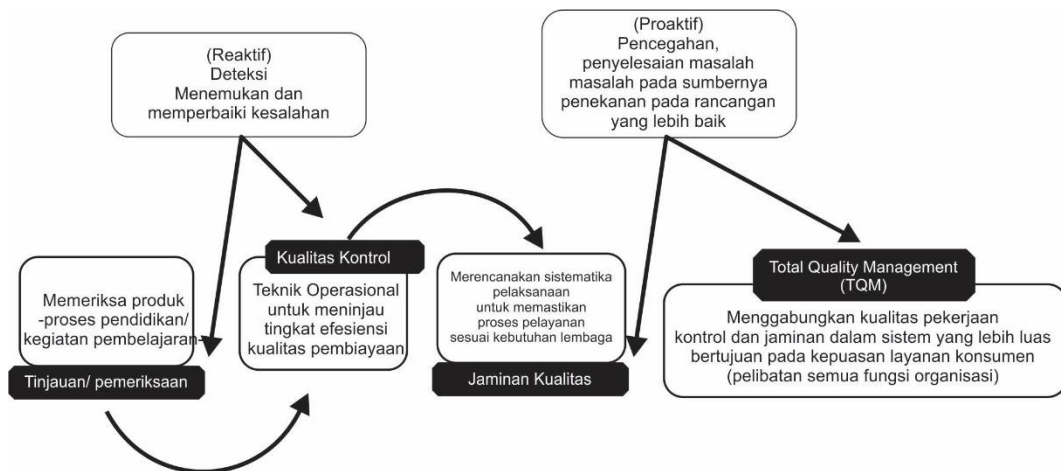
(Reaktif)
Deteksi
Menemukan dan
memperbaiki kesalahan

(Proaktif)
Pencegahan,
penyelesaian masalah
masalah pada sumbernya
penekanan pada rancangan
yang lebih baik

Memeriksa produk
-proses pendidikan/
kegiatan pembelajaran-

Tinjauan/ pemeriksaan

Kualitas Kontrol

Teknik Operasional
untuk meninjau
tingkat efesiensi
kualitas pembiayaan

Merencanakan sistematika
pelaksanaan
untuk memastikan
proses pelayanan
sesuai kebutuhan lembaga

Jaminan Kualitas

Total Quality Management
(TQM)

Menggabungkan kualitas pekerjaan
kontrol dan jaminan dalam sistem yang lebih luas
bertujuan pada kepuasan layanan konsumen
(pelibatan semua fungsi organisasi)